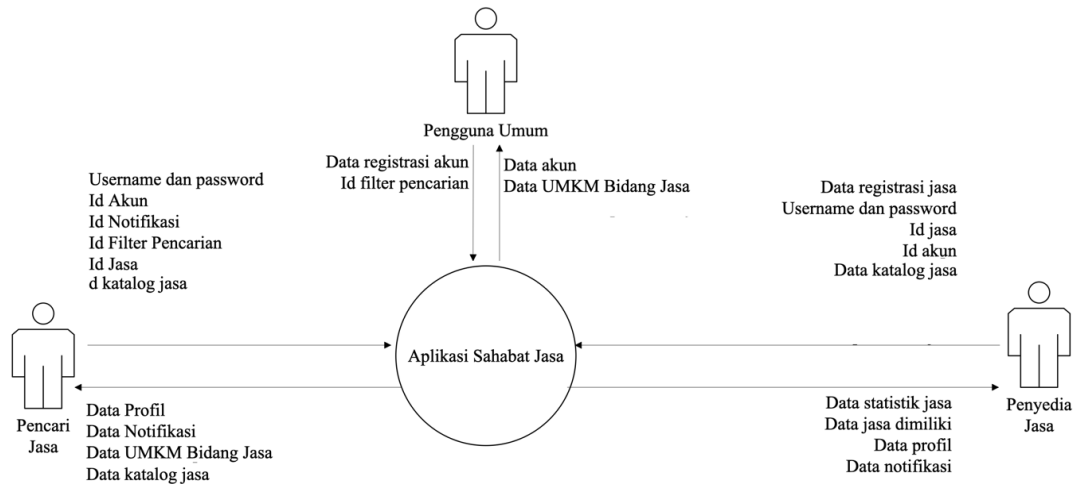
Pengguna Umum

Data registrasi akun
Id filter pencarian

Data akun
Data UMKM Bidang Jasa

Username dan password
Id Akun
Id Notifikasi
Id Filter Pencarian
Id Jasa
d katalog jasa

Data registrasi jasa
Username dan password
Id jasa
Id akun
Data katalog jasa

Aplikasi Sahabat Jasa

Pencari Jasa

Data Profil
Data Notifikasi
Data UMKM Bidang Jasa
Data katalog jasa

Data statistik jasa
Data jasa dimiliki
Data profil
Data notifikasi

Penyedia Jasa